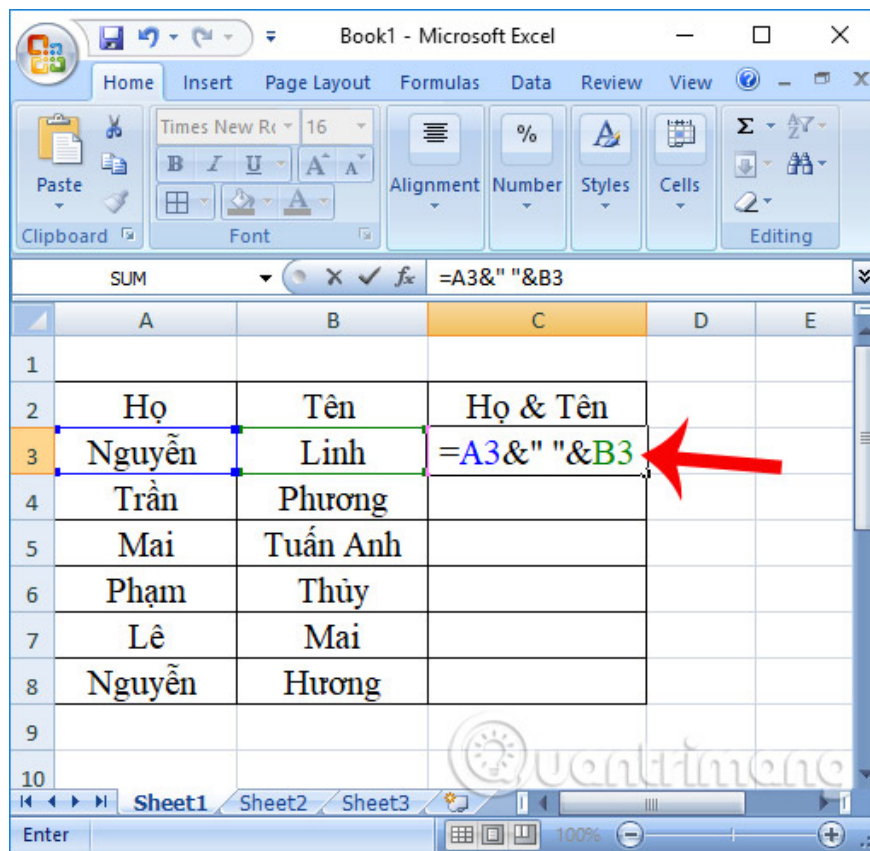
Book1 - Microsoft Excel

Home Insert Page Layout Formulas Data Review View

Paste
Clipboard
Times New R 16
B I U A A
Font
Alignment
Number
Styles
Cells
Editing

SUM
$f_x$ =A3&" "&B3

| | A | B | C | D | E |
|---|---|---|---|---|---|
| 1 | | | | | |
| 2 | Họ | Tên | Họ & Tên | | |
| 3 | Nguyễn | Linh | =A3&" "&B3 | | |
| 4 | Trần | Phương | | | |
| 5 | Mai | Tuấn Anh | | | |
| 6 | Phạm | Thủy | | | |
| 7 | Lê | Mai | | | |
| 8 | Nguyễn | Hương | | | |
| 9 | | | | | |
| 10 | | | | | |

Sheet1 Sheet2 Sheet3

Enter
100%

Quantrimang